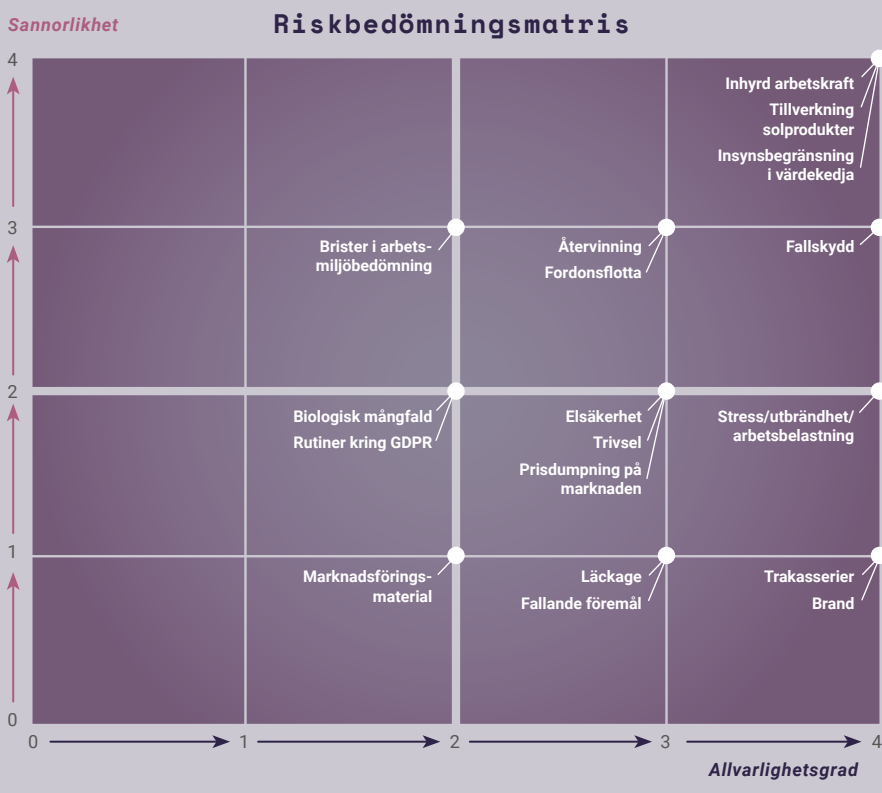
Sannorlikhet

Riskbedömningsmatris

4
3
2
1
0

Inhyrd arbetskraft
Tillverkning solprodukter
Insynsbegränsning i värdekedja

Brister i arbetsmiljöbedömning

Återvinning
Fordonsflotta

Fallskydd

Biologisk mångfald
Rutiner kring GDPR

Elsäkerhet
Trivsel
Prisdumpning på marknaden

Stress/utbrändhet/ arbetsbelastning

Marknadsföringsmaterial

Läckage
Fallande föremål

Trakasserier
Brand

0 1 2 3 4

Allvarlighetsgrad